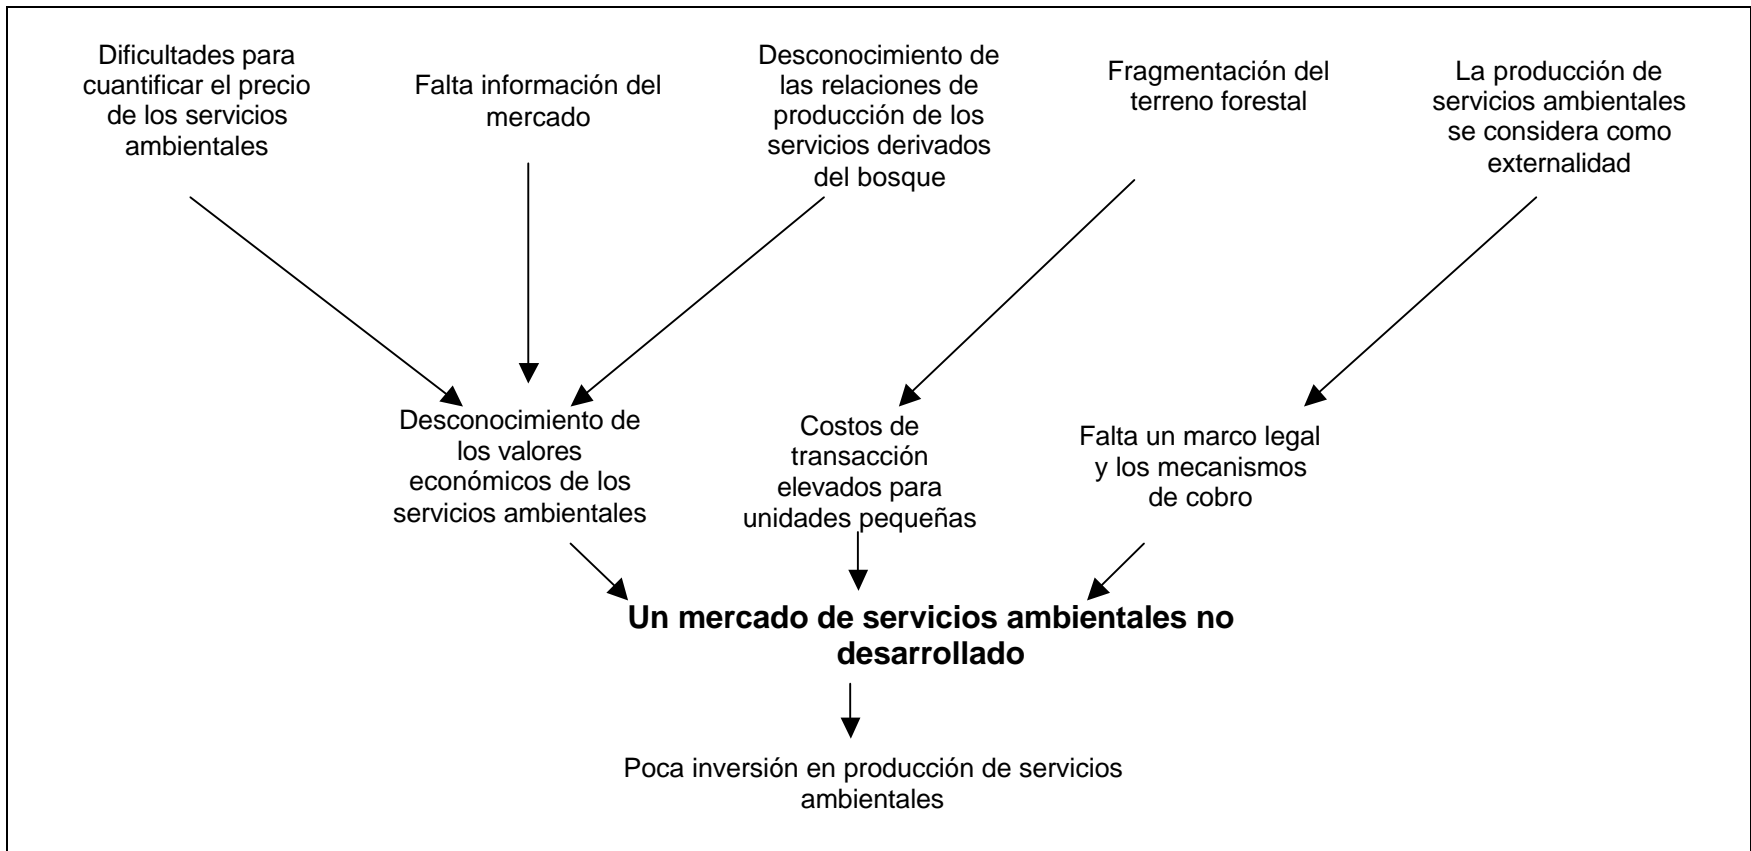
Dificultades para cuantificar el precio de los servicios ambientales

Falta información del mercado

Desconocimiento de las relaciones de producción de los servicios derivados del bosque

Fragmentación del terreno forestal

La producción de servicios ambientales se considera como externalidad

Desconocimiento de los valores económicos de los servicios ambientales

Costos de transacción elevados para unidades pequeñas

Falta un marco legal y los mecanismos de cobro

**Un mercado de servicios ambientales no desarrollado**

Poca inversión en producción de servicios ambientales